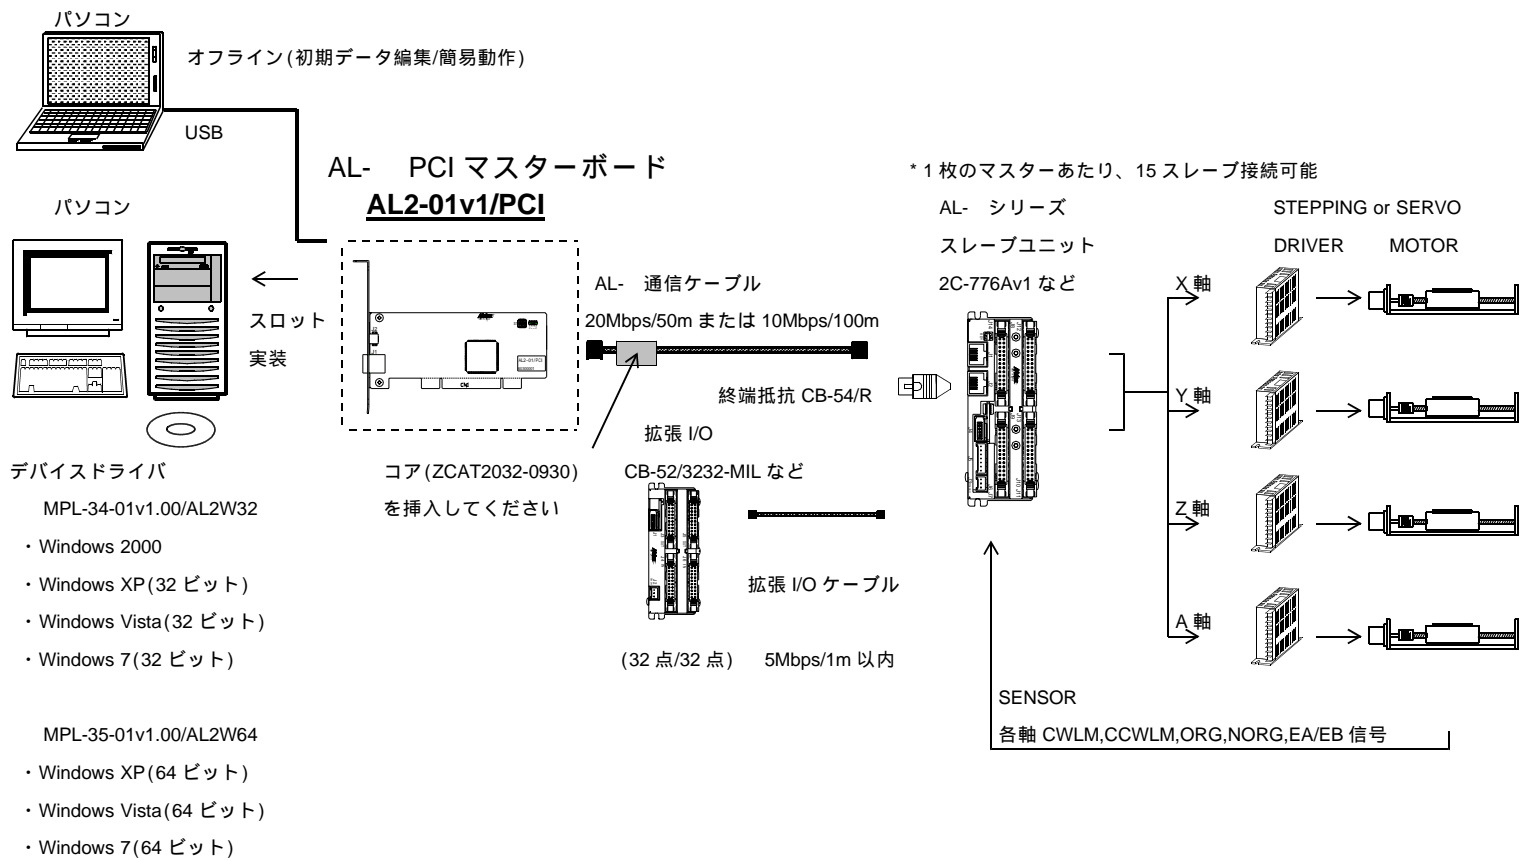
パソコン

オフライン(初期データ編集/簡易動作)

USB

AL- PCI マスターボード

AL2-01v1/PCI

パソコン

スロット

実装

デバイスドライバ

MPL-34-01v1.00/AL2W32

・Windows 2000

・Windows XP(32 ビット)

・Windows Vista(32 ビット)

・Windows 7(32 ビット)

MPL-35-01v1.00/AL2W64

・Windows XP(64 ビット)

・Windows Vista(64 ビット)

・Windows 7(64 ビット)

AL- 通信ケーブル

20Mbps/50m または 10Mbps/100m

終端抵抗 CB-54/R

拡張 I/O

コア(ZCAT2032-0930)

を挿入してください

CB-52/3232-MIL など

拡張 I/O ケーブル

(32 点/32 点) 5Mbps/1m 以内

* 1 枚のマスターあたり、15 スレーブ接続可能

AL- シリーズ

スレーブユニット

2C-776Av1 など

STEPPING or SERVO

DRIVER MOTOR

X 軸

Y 軸

Z 軸

A 軸

SENSOR

各軸 CWLM,CCWLM,ORG,NORG,EA/EB 信号